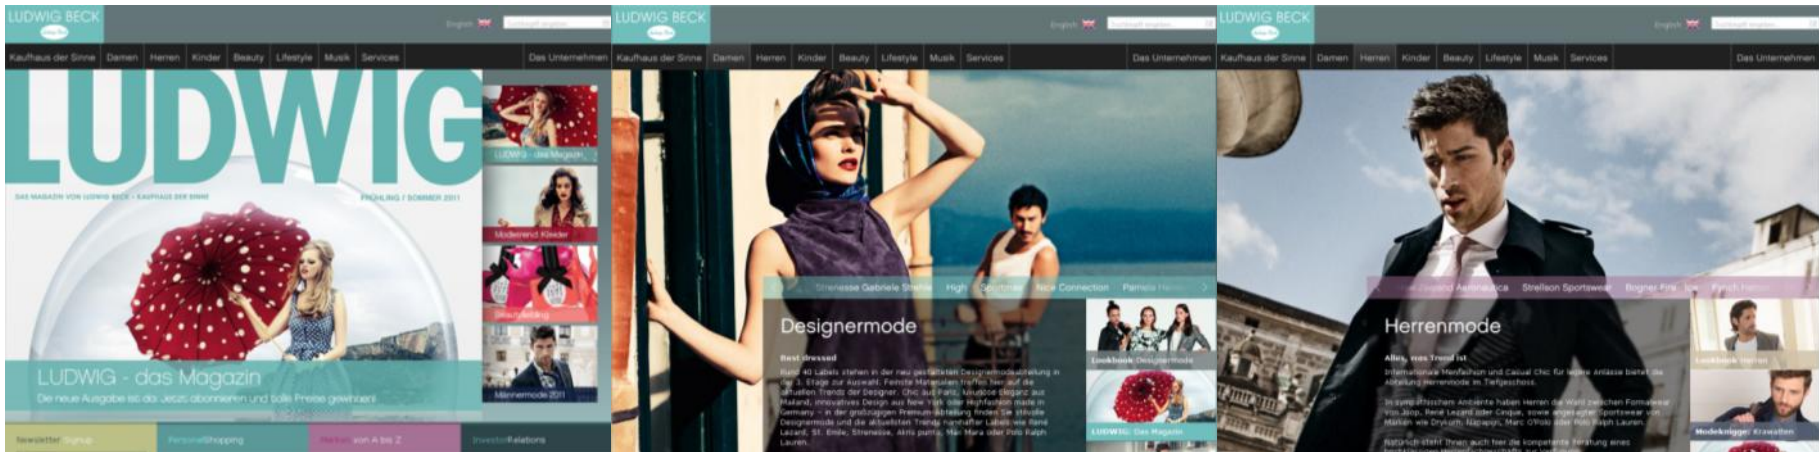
LUDWIG BECK

English

Kaufhaus der Sinne | Damen | Herren | Kinder | Beauty | Lifestyle | Musik | Services | Das Unternehmen

LUDWIG

DAS MAGAZIN VON LUDWIG BECK · KAUFHAUS DER SINNE

FRÜHLING / SOMMER 2011

LUDWIG - das Magazin

Modetrend Kleider

Beautyaffairs

Männermode 2011

LUDWIG - das Magazin

Die neue Ausgabe ist da. Jetzt abonnieren und tolle Preise gewinnen

Newsletter Signup | PersonalShopping | Marken von A bis Z | InvestorRelations

LUDWIG BECK

English

Kaufhaus der Sinne | Damen | Herren | Kinder | Beauty | Lifestyle | Musik | Services | Das Unternehmen

Strenesse Gabriele Strehle | High | Sportmax | Nice Connection | Pamela Henson

Designermode

Best dressed

Rund 40 Labels stehen in der neu gestalteten Designermodeabteilung in der 1. Etage zur Auswahl. Feinste Materialien treffen hier auf die aktuellen Trends der Designer. Chic aus Paris, lässige Eleganz aus Mailand, innovatives Design aus New York oder Highfashion made in Germany – in der großzügigen Premium-Abteilung finden Sie stilvolle Designermode und die aktuellsten Trends namhafter Labels wie René Lezard, St. Emile, Strenesse, Akris punto, Mai Mara oder Polo Ralph Lauren.

Lookbook Designermode

LUDWIG: Das Magazin

LUDWIG BECK

English

Kaufhaus der Sinne | Damen | Herren | Kinder | Beauty | Lifestyle | Musik | Services | Das Unternehmen

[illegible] Aeronautica | Strellson Sportswear | Bogner Fire + Ice | Frech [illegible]

Herrenmode

Alles, was Trend ist

Internationale Herrenmode und Casual Chic für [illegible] Anlässe bietet die Abteilung Herrenmode im Tiefgeschoss.

In sympathischem Ambiente haben Herren die Wahl zwischen Formalwear von Joop, René Lezard oder Cinque, sowie angesagter Sportswear von Marken wie Drykorn, Napapijri, Marc O'Polo oder Polo Ralph Lauren.

Natürlich steht Ihnen auch hier die kompetente Beratung eines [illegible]

Lookbook Herren

Modeknigge: Krawatten